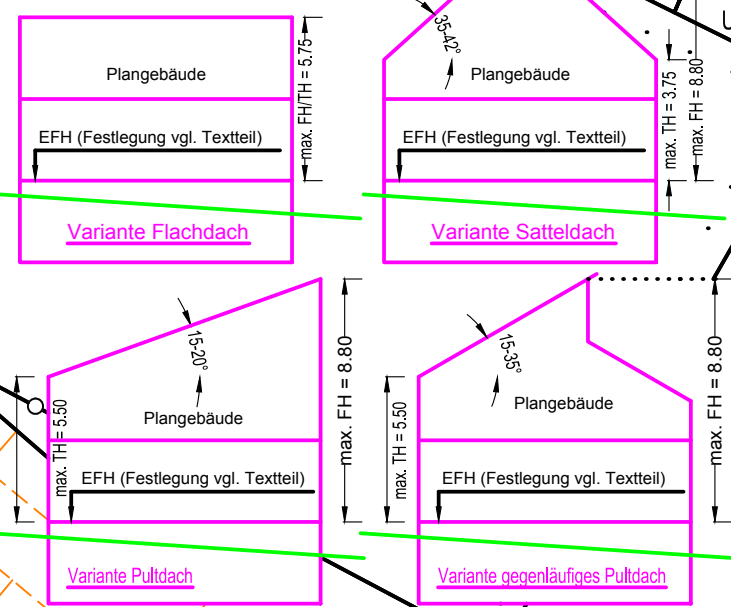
Plangebäude

max. FH/TH = 5.75

EFH (Festlegung vgl. Textteil)

Variante Flachdach

35-42°

Plangebäude

max. TH = 3.75

max. FH = 8.80

EFH (Festlegung vgl. Textteil)

Variante Satteldach

15-20°

Plangebäude

max. TH = 5.50

max. FH = 8.80

EFH (Festlegung vgl. Textteil)

Variante Pultdach

15-35°

Plangebäude

max. TH = 5.50

max. FH = 8.80

EFH (Festlegung vgl. Textteil)

Variante gegenläufiges Pultdach